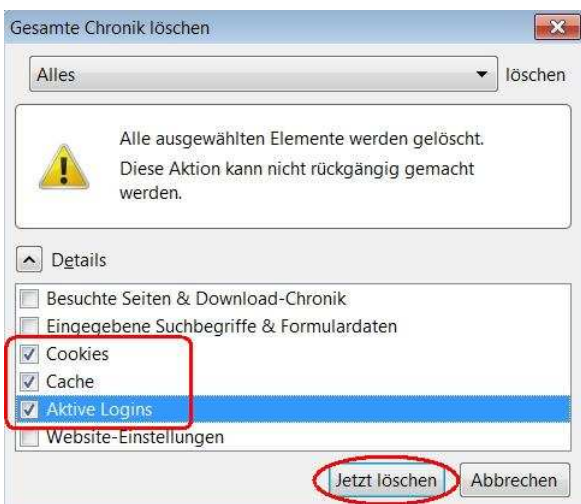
Gesamte Chronik löschen

Alles

löschen

Alle ausgewählten Elemente werden gelöscht.
Diese Aktion kann nicht rückgängig gemacht werden.

Details

Besuchte Seiten & Download-Chronik
Eingegebene Suchbegriffe & Formulardaten
Cookies
Cache
Aktive Logins
Website-Einstellungen

Jetzt löschen
Abbrechen